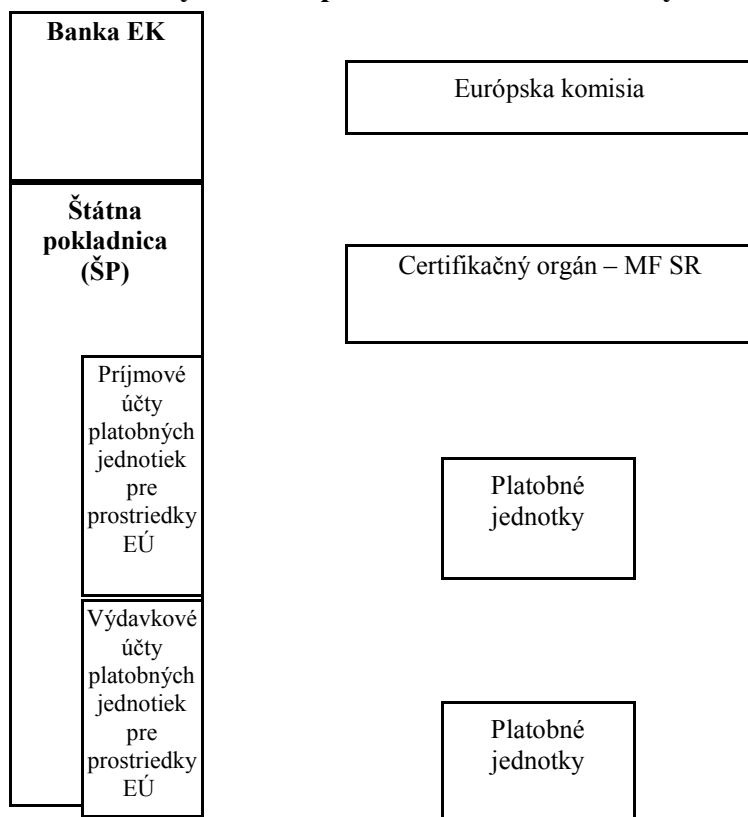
Banka EK

Európska komisia

Štátna pokladnica (ŠP)

Certifikačný orgán – MF SR

Príjmové účty platobných jednotiek pre prostriedky EÚ

Platobné jednotky

Výdavkové účty platobných jednotiek pre prostriedky EÚ

Platobné jednotky